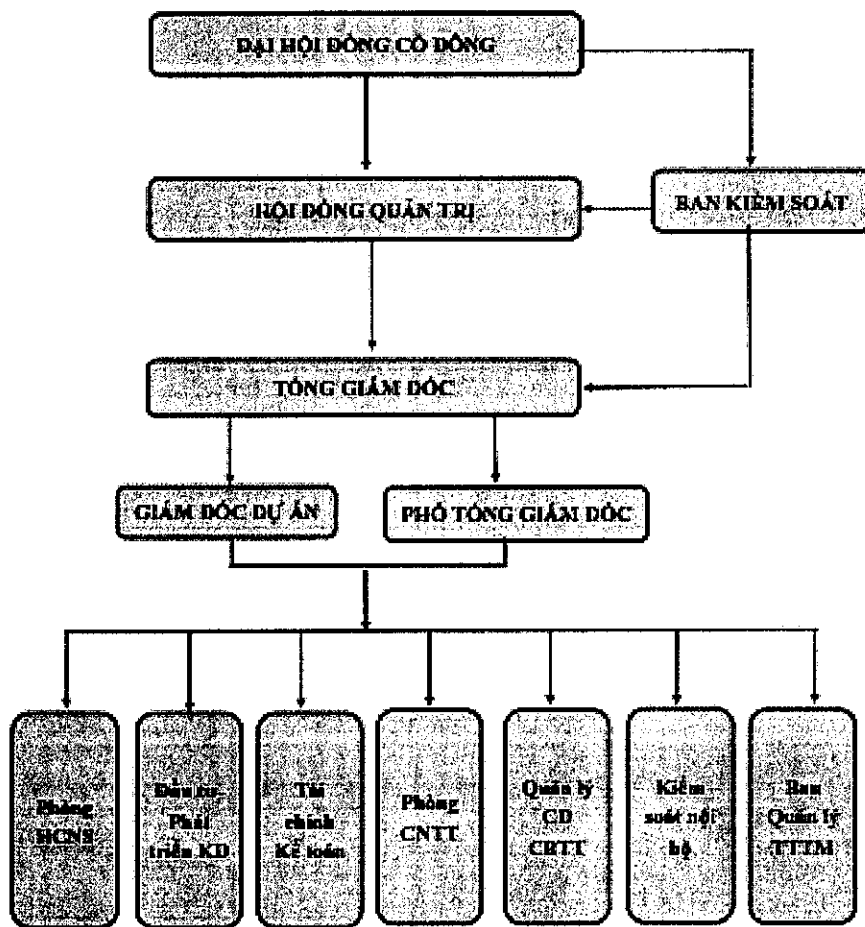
ĐẠI HỘI ĐỒNG CỔ ĐÔNG

HỘI ĐỒNG QUẢN TRỊ

BAN KIỂM SOÁT

TỔNG GIÁM ĐỐC

GIÁM ĐỐC DỰ ÁN

PHÓ TỔNG GIÁM ĐỐC

Phòng HCNS

Đầu tư Phát triển KD

Tài chính Kế toán

Phòng CNTT

Quản lý CĐ CBTT

Kiểm soát nội bộ

Ban Quản lý TTTM